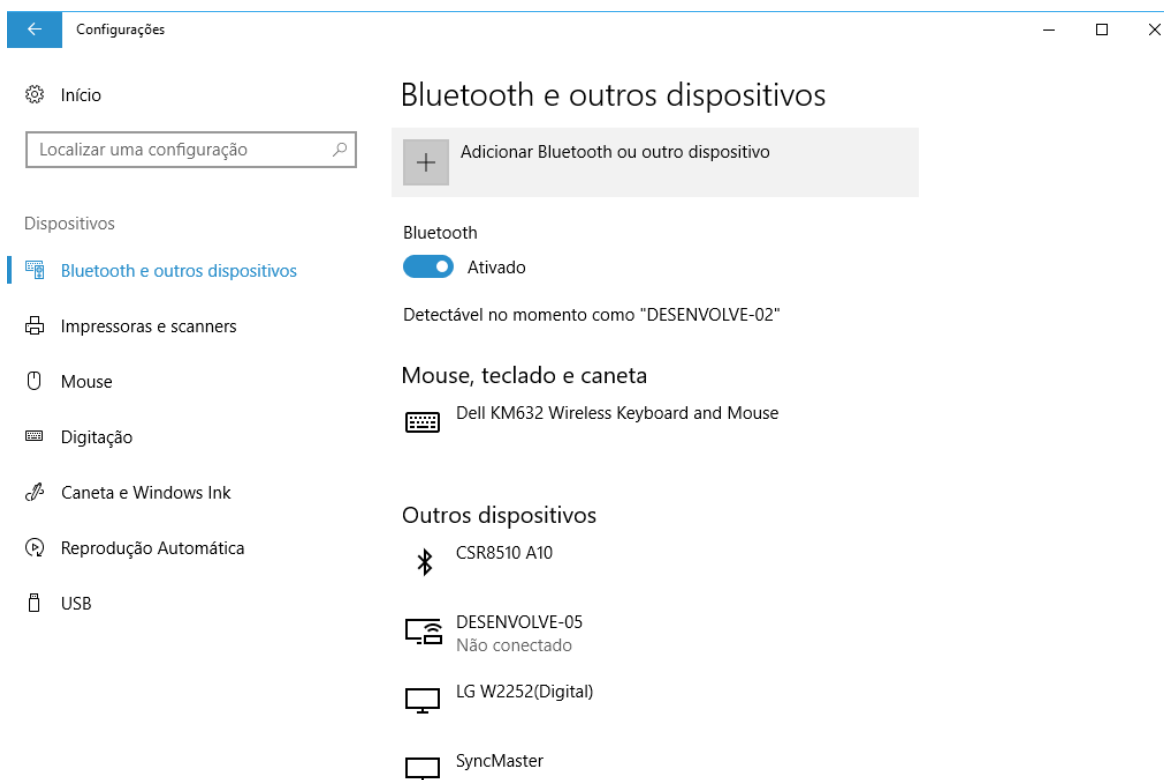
Configurações

Início

Localizar uma configuração

Dispositivos

Bluetooth e outros dispositivos

Impressoras e scanners

Mouse

Digitação

Caneta e Windows Ink

Reprodução Automática

USB

Bluetooth e outros dispositivos

Adicionar Bluetooth ou outro dispositivo

Bluetooth

Ativado

Detectável no momento como "DESENVOLVE-02"

Mouse, teclado e caneta

Dell KM632 Wireless Keyboard and Mouse

Outros dispositivos

CSR8510 A10

DESENVOLVE-05
Não conectado

LG W2252(Digital)

SyncMaster